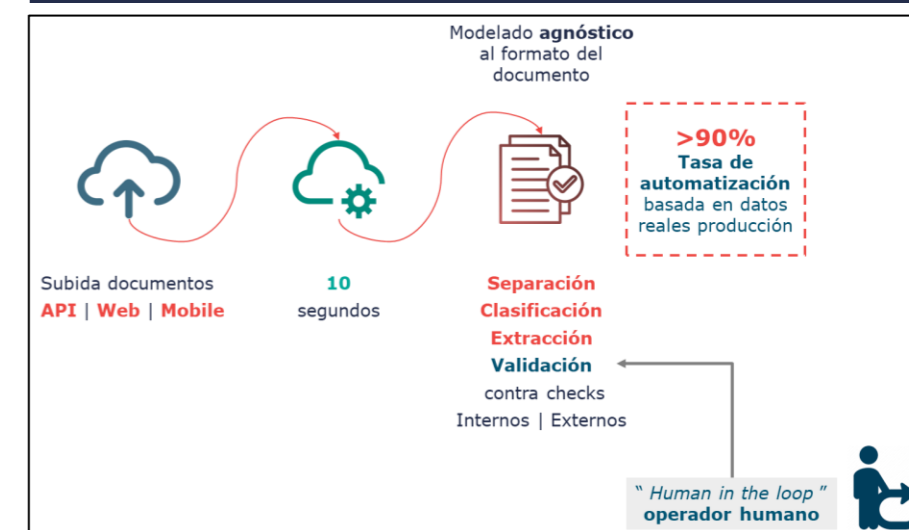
Modelado **agnóstico** al formato del documento

>90%
Tasa de automatización
basada en datos reales producción

Subida documentos
API | Web | Mobile

10
segundos

Separación
Clasificación
Extracción
Validación
contra checks
Internos | Externos

" Human in the loop "
operador humano